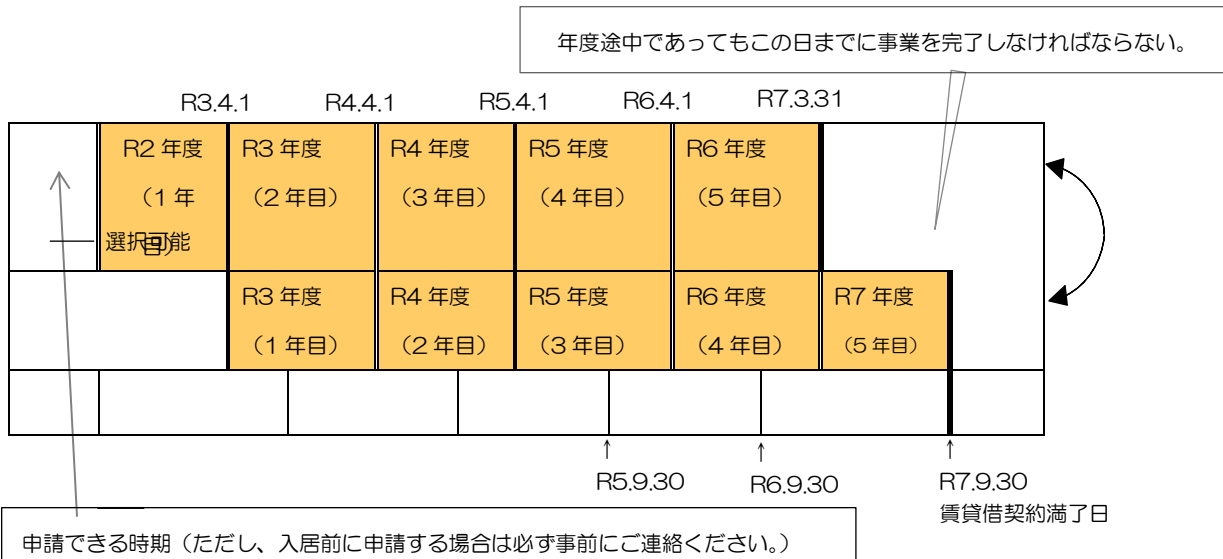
年度途中であってもこの日までに事業を完了しなければならない。

R3.4.1 R4.4.1 R5.4.1 R6.4.1 R7.3.31

| | R2 年度 （1 年目） | R3 年度 （2 年目） | R4 年度 （3 年目） | R5 年度 （4 年目） | R6 年度 （5 年目） | |
|---|---|---|---|---|---|---|
| | | R3 年度 （1 年目） | R4 年度 （2 年目） | R5 年度 （3 年目） | R6 年度 （4 年目） | R7 年度 （5 年目） |

選択可能

R5.9.30 R6.9.30 R7.9.30
賃貸借契約満了日

申請できる時期（ただし、入居前に申請する場合は必ず事前にご連絡ください。）